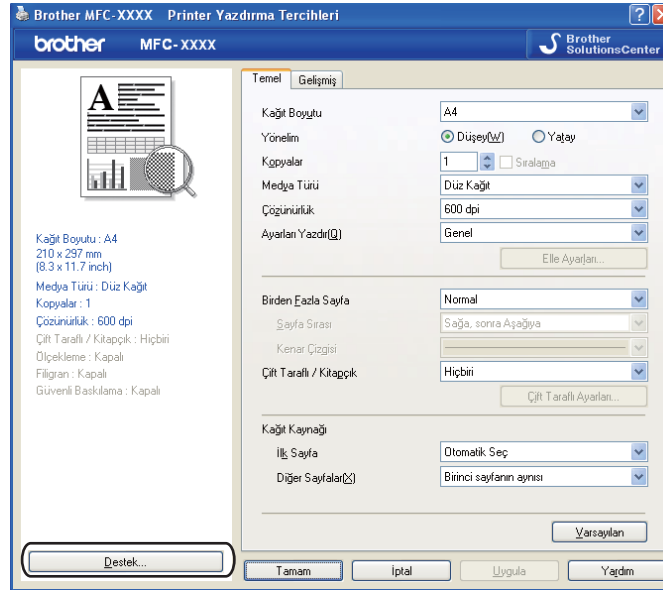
Brother MFC-XXXX Printer Yazdırma Tercihleri

brother MFC-XXXX

Brother SolutionsCenter

Temel Gelişmiş

Kağıt Boyutu A4

Yönelim Düşey(W) Yatay

Kopyalar 1 Sıralama

Medya Türü Düz Kağıt

Çözünürlük 600 dpi

Ayarları Yazdır(Q) Genel

Elle Ayarları...

Birden Fazla Sayfa Normal

Sayfa Sırası Sağa, sonra Aşağıya

Kenar Çizgisi

Çift Taraflı / Kitapçık Hiçbiri

Çift Taraflı Ayarları...

Kağıt Kaynağı

İlk Sayfa Otomatik Seç

Diğer Sayfalar(X) Birinci sayfanın aynısı

Varsayılan

Kağıt Boyutu : A4
210 x 297 mm
(8.3 x 11.7 inch)
Medya Türü : Düz Kağıt
Kopyalar : 1
Çözünürlük : 600 dpi
Çift Taraflı / Kitapçık : Hiçbiri
Ölçekleme : Kapalı
Filigran : Kapalı
Güvenli Baskılama : Kapalı

Destek...

Tamam İptal Uygula Yardım